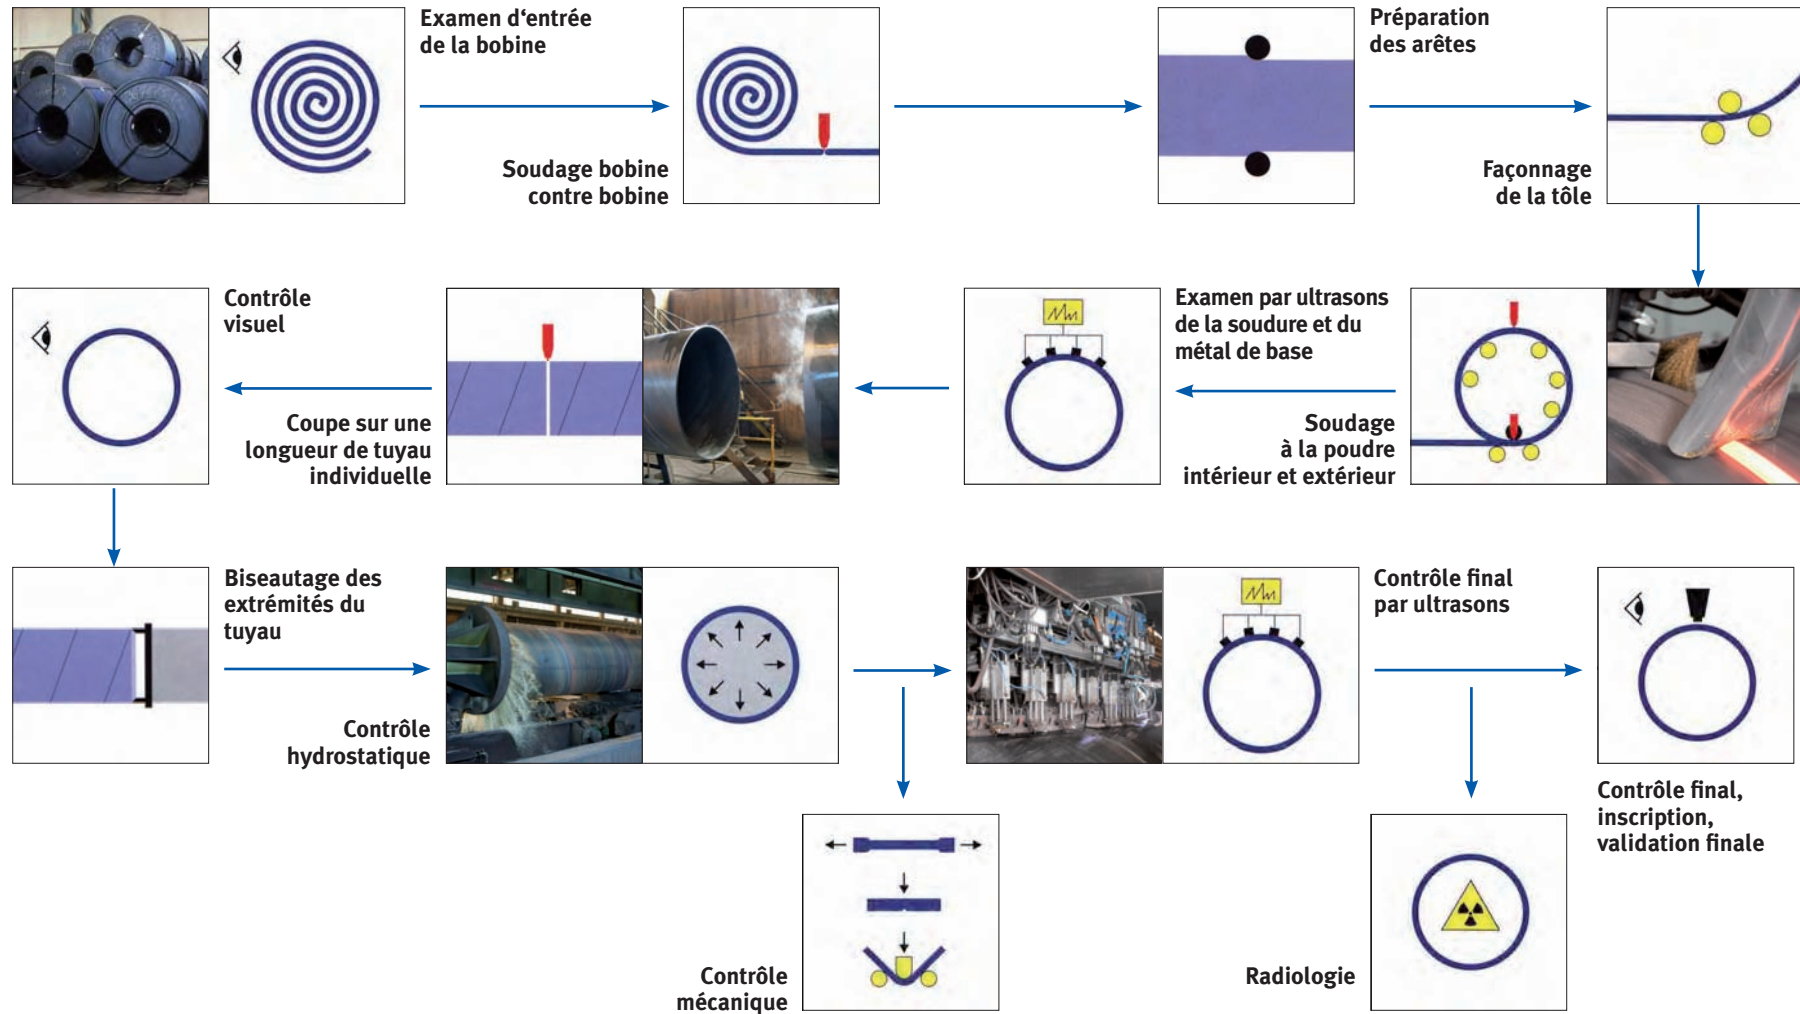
Examen d‘entrée de la bobine

Soudage bobine contre bobine

Préparation des arêtes

Façonnage de la tôle

Contrôle visuel

Coupe sur une longueur de tuyau individuelle

Examen par ultrasons de la soudure et du métal de base

Soudage à la poudre intérieur et extérieur

Biseautage des extrémités du tuyau

Contrôle hydrostatique

Contrôle final par ultrasons

Contrôle final, inscription, validation finale

Contrôle mécanique

Radiologie